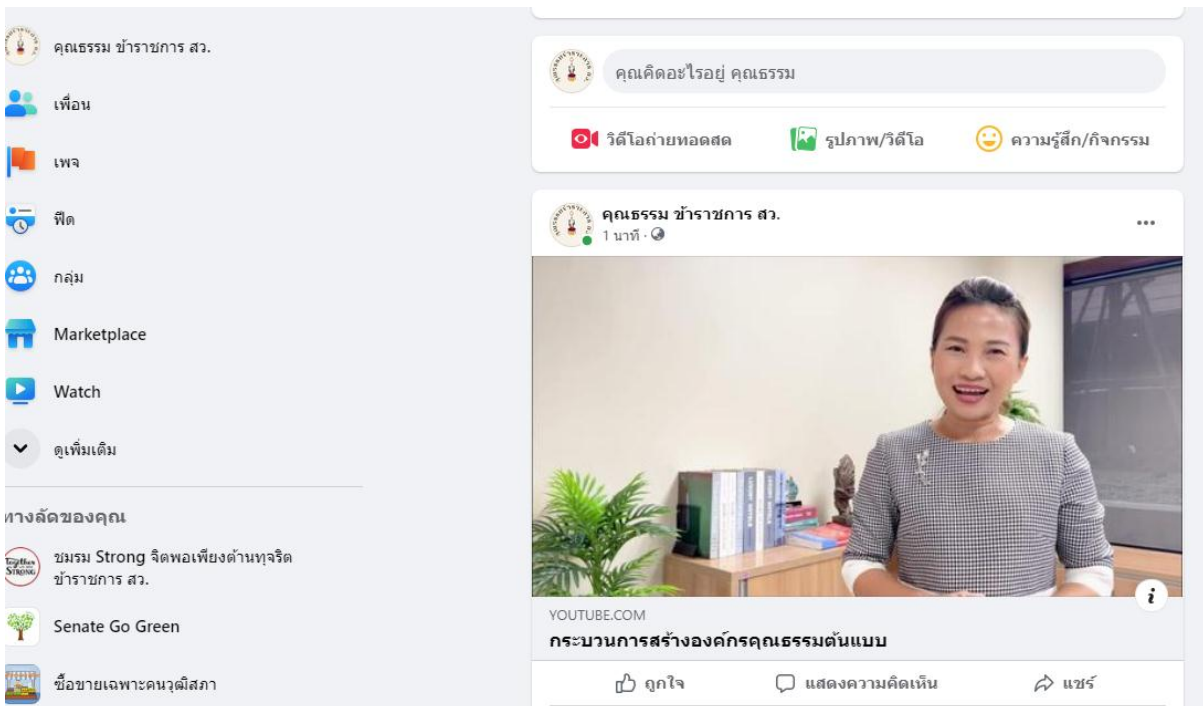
คุณธรรม ข้าราชการ สว.

เพื่อน

เพจ

ฟีด

กลุ่ม

Marketplace

Watch

ดูเพิ่มเติม

ทางลัดของคุณ

ชมรม Strong จิตพอเพียงต้านทุจริต ข้าราชการ สว.

Senate Go Green

ซื้อขายเฉพาะคนวุฒิสภา

คุณคิดอะไรอยู่ คุณธรรม

วิดีโอถ่ายทอดสด

รูปภาพ/วิดีโอ

ความรู้สึก/กิจกรรม

คุณธรรม ข้าราชการ สว.

1 นาที ·

YOUTUBE.COM

กระบวนการสร้างองค์กรคุณธรรมต้นแบบ

ถูกใจ

แสดงความคิดเห็น

แชร์